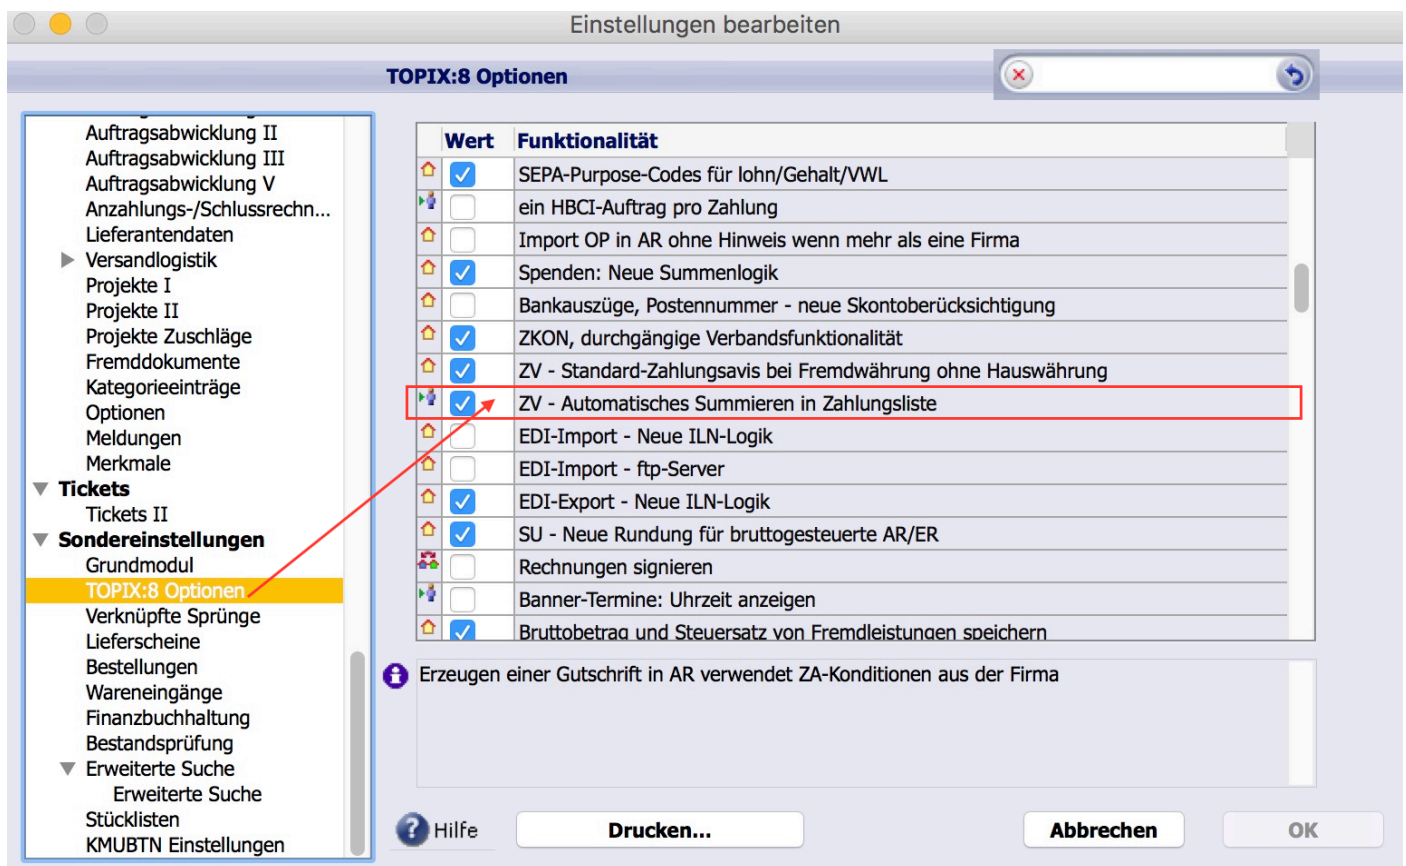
Einstellungen bearbeiten

TOPIX:8 Optionen

Auftragsabwicklung II
Auftragsabwicklung III
Auftragsabwicklung V
Anzahlungs-/Schlussrechn...
Lieferantendaten
Versandlogistik
Projekte I
Projekte II
Projekte Zuschläge
Fremddokumente
Kategorieeinträge
Optionen
Meldungen
Merkmale
Tickets
Tickets II
Sondereinstellungen
Grundmodul
TOPIX:8 Optionen
Verknüpfte Sprünge
Lieferscheine
Bestellungen
Wareneingänge
Finanzbuchhaltung
Bestandsprüfung
Erweiterte Suche
Erweiterte Suche
Stücklisten
KMUBTN Einstellungen

| Wert | Funktionalität |
|---|---|
| ☑ | SEPA-Purpose-Codes für lohn/Gehalt/VWL |
| ☐ | ein HBCI-Auftrag pro Zahlung |
| ☐ | Import OP in AR ohne Hinweis wenn mehr als eine Firma |
| ☑ | Spenden: Neue Summenlogik |
| ☐ | Bankauszüge, Postennummer - neue Skontoberücksichtigung |
| ☑ | ZKON, durchgängige Verbandsfunktionalität |
| ☑ | ZV - Standard-Zahlungsavis bei Fremdwährung ohne Hauswährung |
| ☑ | ZV - Automatisches Summieren in Zahlungsliste |
| ☐ | EDI-Import - Neue ILN-Logik |
| ☐ | EDI-Import - ftp-Server |
| ☑ | EDI-Export - Neue ILN-Logik |
| ☑ | SU - Neue Rundung für bruttogesteuerte AR/ER |
| ☐ | Rechnungen signieren |
| ☐ | Banner-Termine: Uhrzeit anzeigen |
| ☑ | Bruttobetrag und Steuersatz von Fremdleistungen speichern |

Erzeugen einer Gutschrift in AR verwendet ZA-Konditionen aus der Firma

Hilfe
Drucken...
Abbrechen
OK